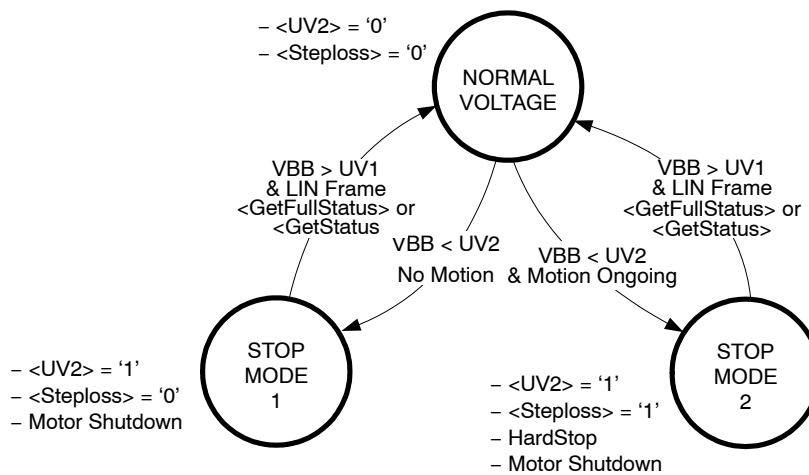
– <UV2> = ‘0’
– <Steploss> = ‘0’

NORMAL VOLTAGE

VBB > UV1 & LIN Frame <GetFullStatus> or <GetStatus

vBB < UV2 No Motion

VBB < UV2 & Motion Ongoing

VBB > UV1 & LIN Frame <GetFullStatus> or <GetStatus>

– <UV2> = ‘1’
– <Steploss> = ‘0’
– Motor Shutdown

STOP MODE 1

– <UV2> = ‘1’
– <Steploss> = ‘1’
– HardStop
– Motor Shutdown

STOP MODE 2